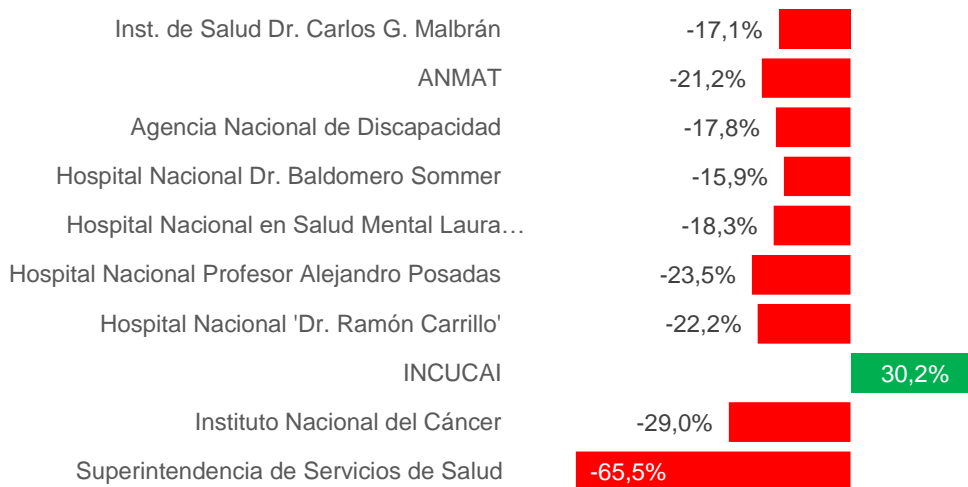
Inst. de Salud Dr. Carlos G. Malbrán -17,1%
ANMAT -21,2%
Agencia Nacional de Discapacidad -17,8%
Hospital Nacional Dr. Baldomero Sommer -15,9%
Hospital Nacional en Salud Mental Laura… -18,3%
Hospital Nacional Profesor Alejandro Posadas -23,5%
Hospital Nacional 'Dr. Ramón Carrillo' -22,2%
INCUCAI 30,2%
Instituto Nacional del Cáncer -29,0%
Superintendencia de Servicios de Salud -65,5%